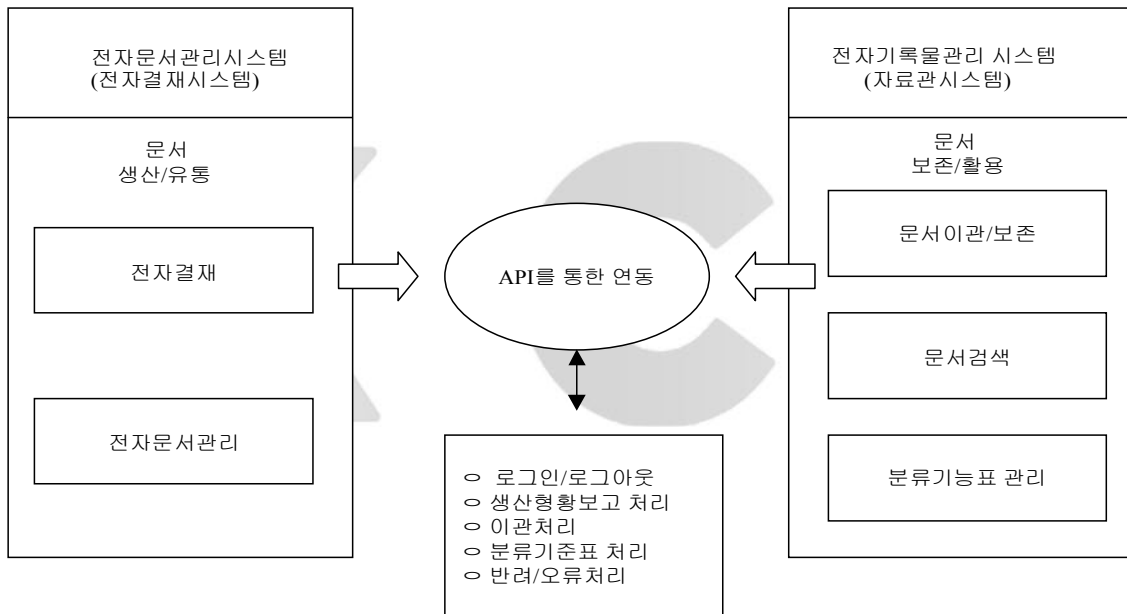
전자문서관리시스템
(전자결재시스템)

문서
생산/유통

전자결재

전자문서관리

API를 통한 연동

ㅇ 로그인/로그아웃
ㅇ 생산형황보고 처리
ㅇ 이관처리
ㅇ 분류기준표 처리
ㅇ 반려/오류처리

전자기록물관리 시스템
(자료관시스템)

문서
보존/활용

문서이관/보존

문서검색

분류기능표 관리